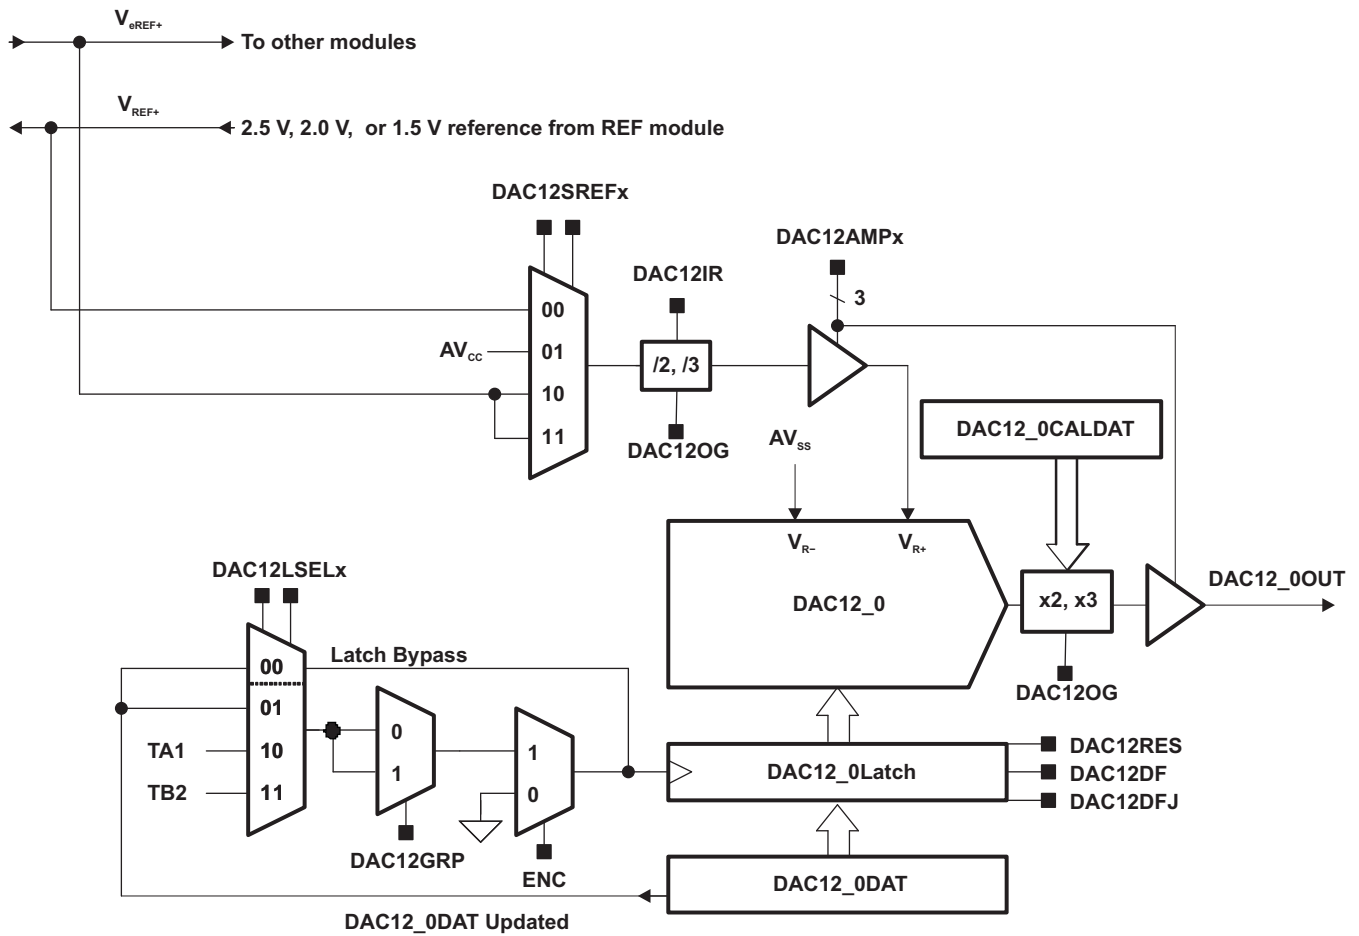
$V_{eREF+}$

To other modules

$V_{REF+}$

2.5 V, 2.0 V, or 1.5 V reference from REF module

DAC12SREFx

00

$AV_{CC}$

01

10

11

DAC12IR

/2, /3

DAC12OG

DAC12AMPx

3

$AV_{SS}$

DAC12_0CALDAT

$V_{R-}$

$V_{R+}$

DAC12_0

x2, x3

DAC12_0OUT

DAC12OG

DAC12LSELx

00

Latch Bypass

01

TA1

10

TB2

11

0

1

DAC12GRP

1

0

ENC

DAC12_0Latch

DAC12RES

DAC12DF

DAC12DFJ

DAC12_0DAT

DAC12_0DAT Updated